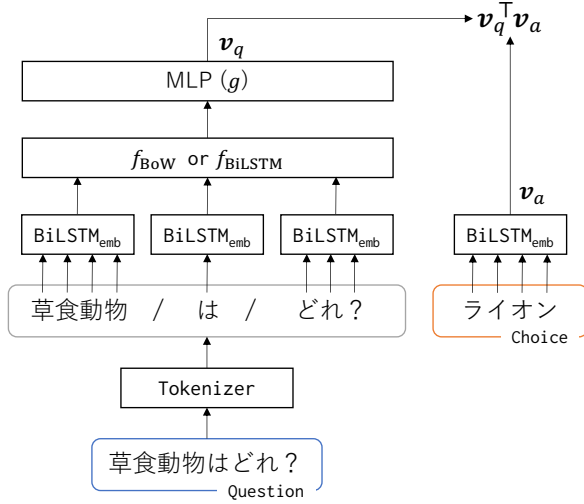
$\boldsymbol{v}_q^\top \boldsymbol{v}_a$

$\boldsymbol{v}_q$

MLP ($g$)

$f_{\mathrm{BoW}}$ or $f_{\mathrm{BiLSTM}}$

BiLSTM$_{\mathrm{emb}}$ BiLSTM$_{\mathrm{emb}}$ BiLSTM$_{\mathrm{emb}}$

$\boldsymbol{v}_a$

BiLSTM$_{\mathrm{emb}}$

草食動物 / は / どれ？

ライオン

Choice

Tokenizer

草食動物はどれ？

Question